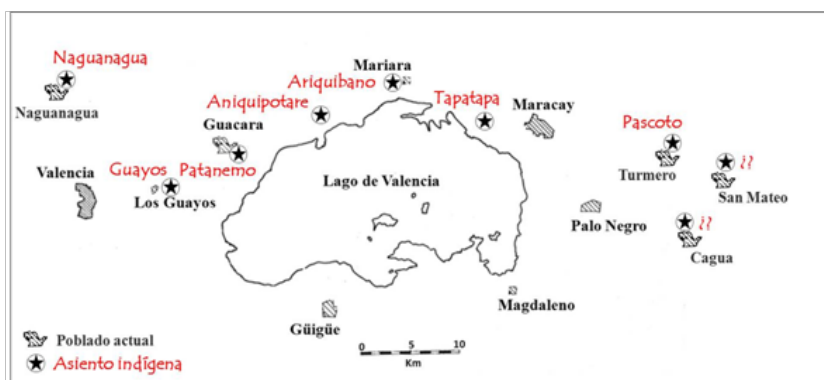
Naguanagua
Naguanagua
Mariara
Ariquibano
Aniquipotare
Tapatapa
Maracay
Guacara
Pascoto
Valencia
Guayos
Patanemo
Turmero
??
Los Guayos
Lago de Valencia
San Mateo
Palo Negro
??
Cagua
Magdaleno
Poblado actual
Asiento indígena
Güigüe
0
5
10
Km